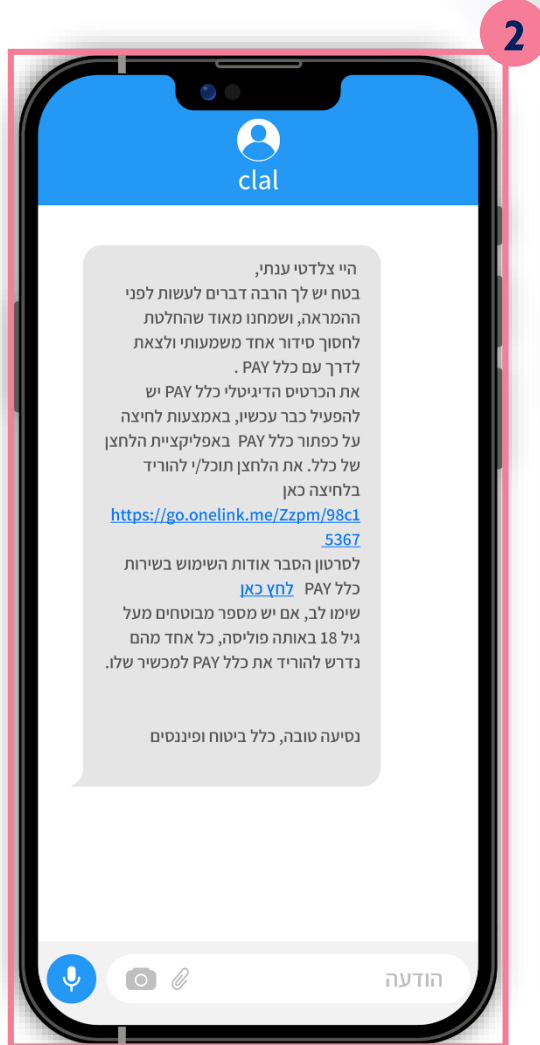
2

clal

היי צלדטי ענתי,
בטח יש לך הרבה דברים לעשות לפני ההמראה, ושמחנו מאוד שהחלטת לחסוך סידור אחד משמעותי ולצאת לדרך עם כלל PAY .
את הכרטיס הדיגיטלי כלל PAY יש להפעיל כבר עכשיו, באמצעות לחיצה על כפתור כלל PAY באפליקציית הלחצן של כלל. את הלחצן תוכל/י להוריד בלחיצה כאן
https://go.onelink.me/Zzpm/98c15367
לסרטון הסבר אודות השימוש בשירות כלל PAY לחץ כאן
שימו לב, אם יש מספר מבוטחים מעל גיל 18 באותה פוליסה, כל אחד מהם נדרש להוריד את כלל PAY למכשיר שלו.

נסיעה טובה, כלל ביטוח ופיננסים

הודעה